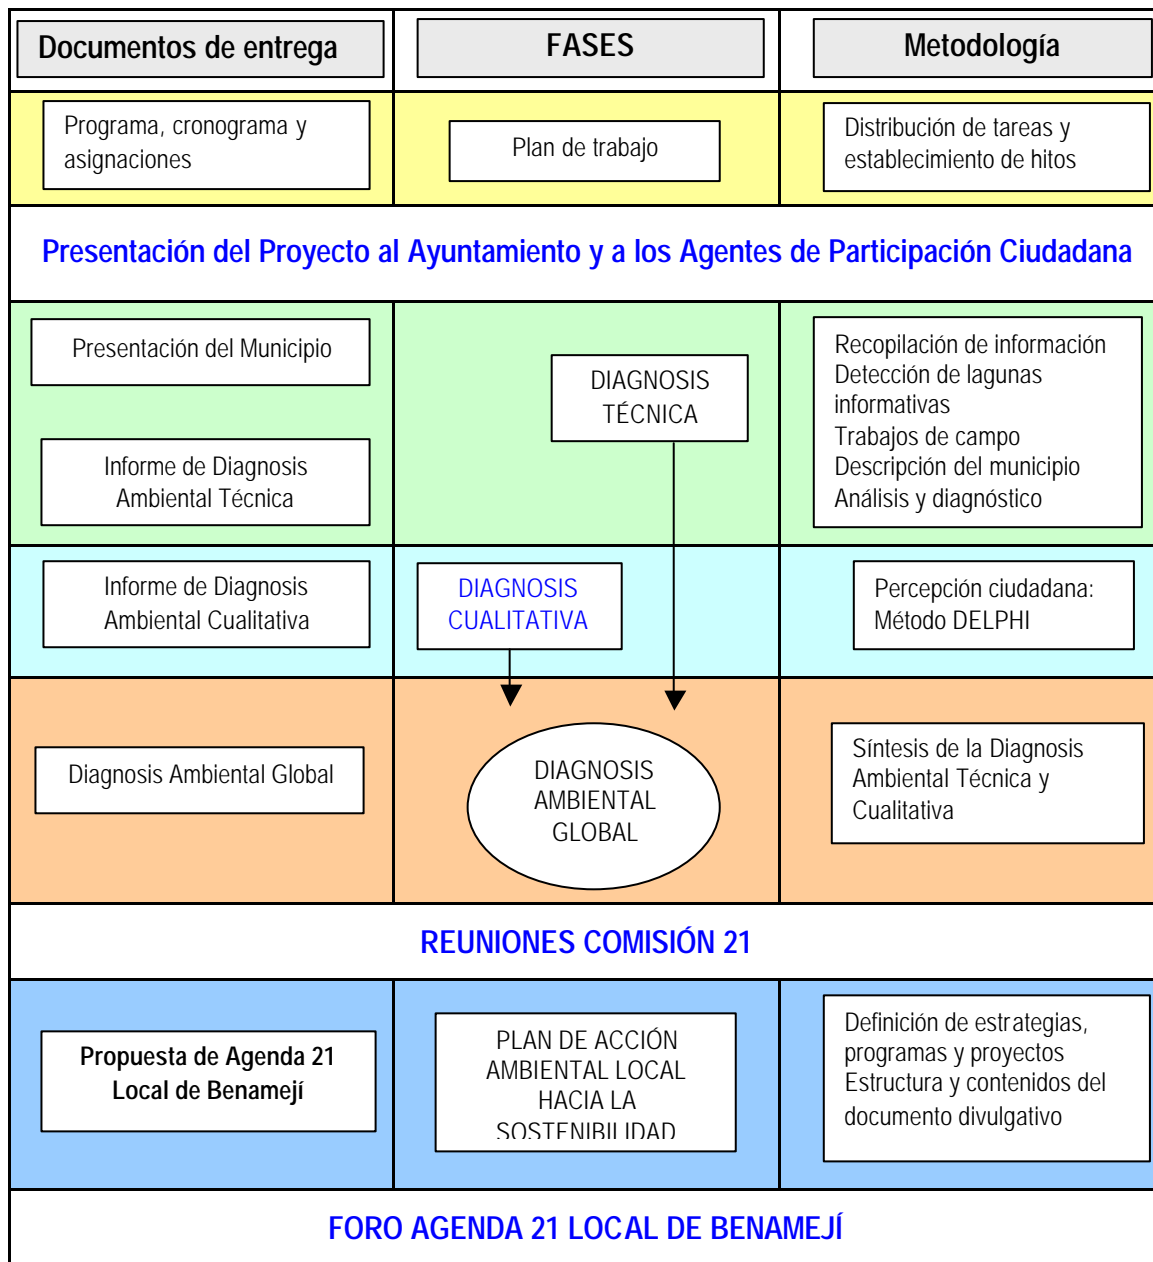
| Documentos de entrega | FASES | Metodología |
|---|---|---|
| Programa, cronograma y asignaciones | Plan de trabajo | Distribución de tareas y establecimiento de hitos |

Presentación del Proyecto al Ayuntamiento y a los Agentes de Participación Ciudadana

| | | |
|---|---|---|
| Presentación del Municipio<br>Informe de Diagnosis Ambiental Técnica | DIAGNOSIS TÉCNICA | Recopilación de información<br>Detección de lagunas informativas<br>Trabajos de campo<br>Descripción del municipio<br>Análisis y diagnóstico |
| Informe de Diagnosis Ambiental Cualitativa | DIAGNOSIS CUALITATIVA | Percepción ciudadana: Método DELPHI |
| Diagnosis Ambiental Global | DIAGNOSIS AMBIENTAL GLOBAL | Síntesis de la Diagnosis Ambiental Técnica y Cualitativa |

REUNIONES COMISIÓN 21

| | | |
|---|---|---|
| Propuesta de Agenda 21 Local de Benamejí | PLAN DE ACCIÓN AMBIENTAL LOCAL HACIA LA SOSTENIBILIDAD | Definición de estrategias, programas y proyectos<br>Estructura y contenidos del documento divulgativo |

FORO AGENDA 21 LOCAL DE BENAMEJÍ